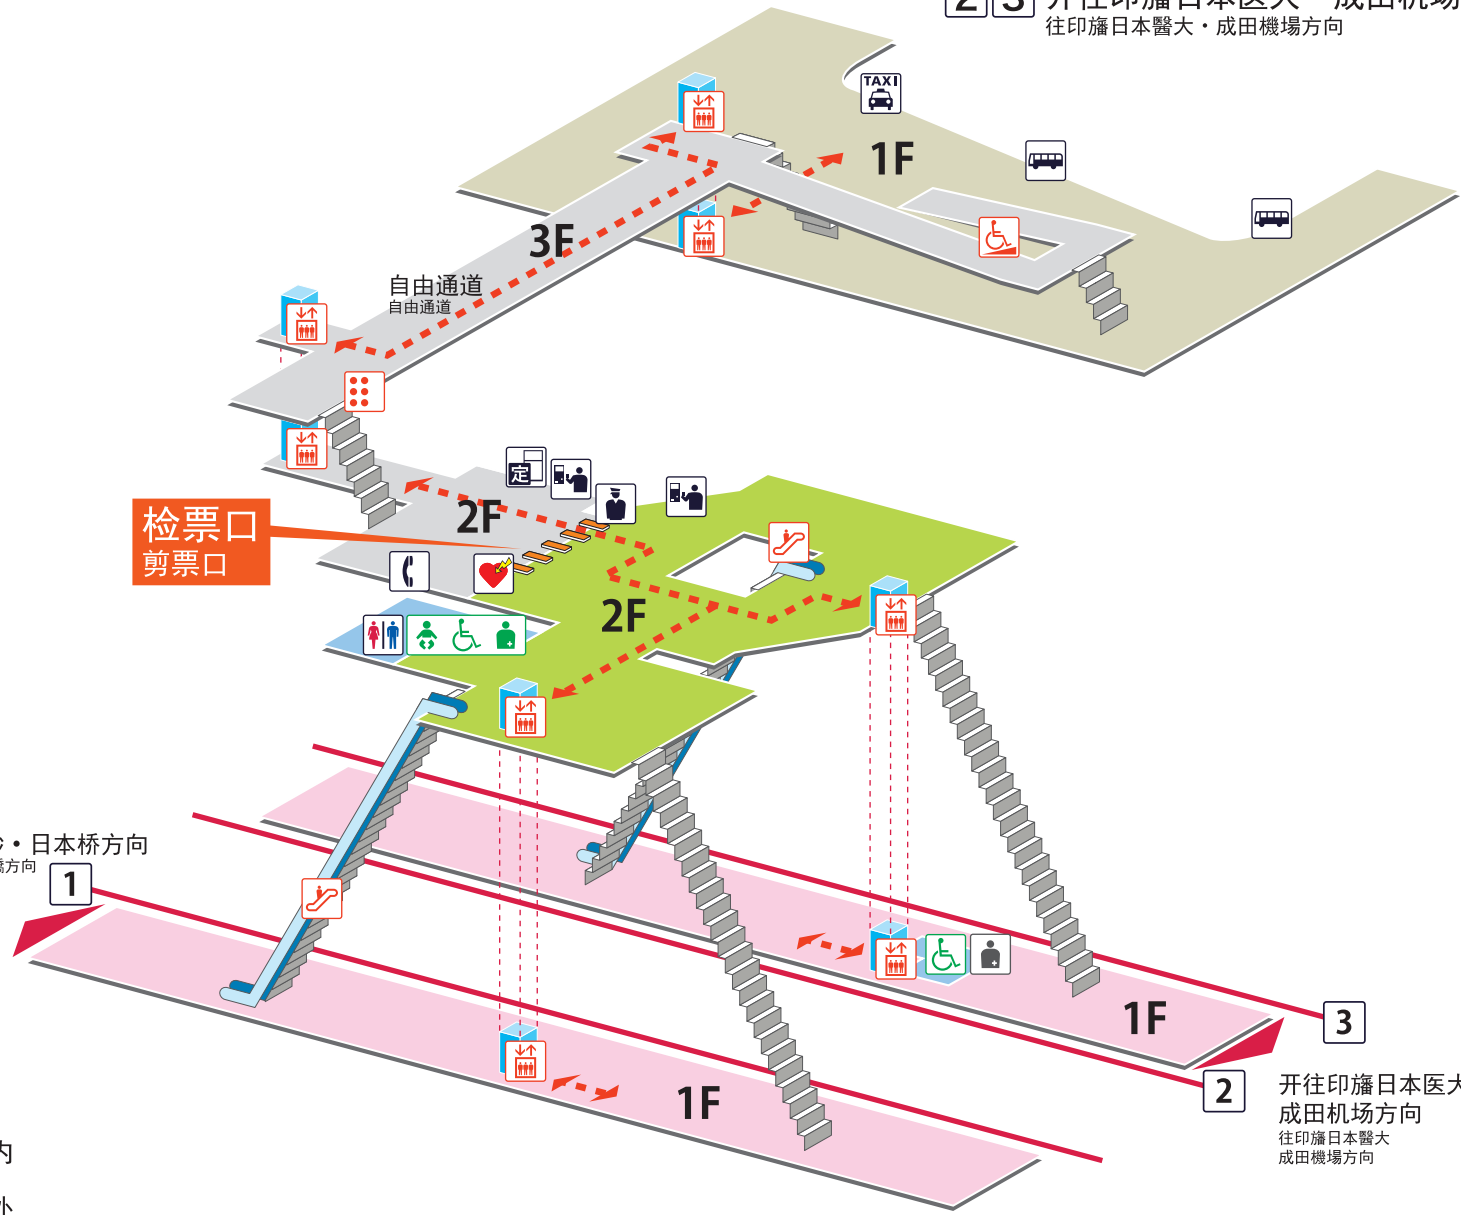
2 3 开往印旛日本医大・成田机场
往印旛日本醫大・成田機場方向

TAXI

1F

3F

自由通道
自由通道

2F

检票口
剪票口

定

2F

・日本桥方向
橋方向

1

1F

3

1F

2

开往印旛日本医大
成田机场方向
往印旛日本醫大
成田機場方向